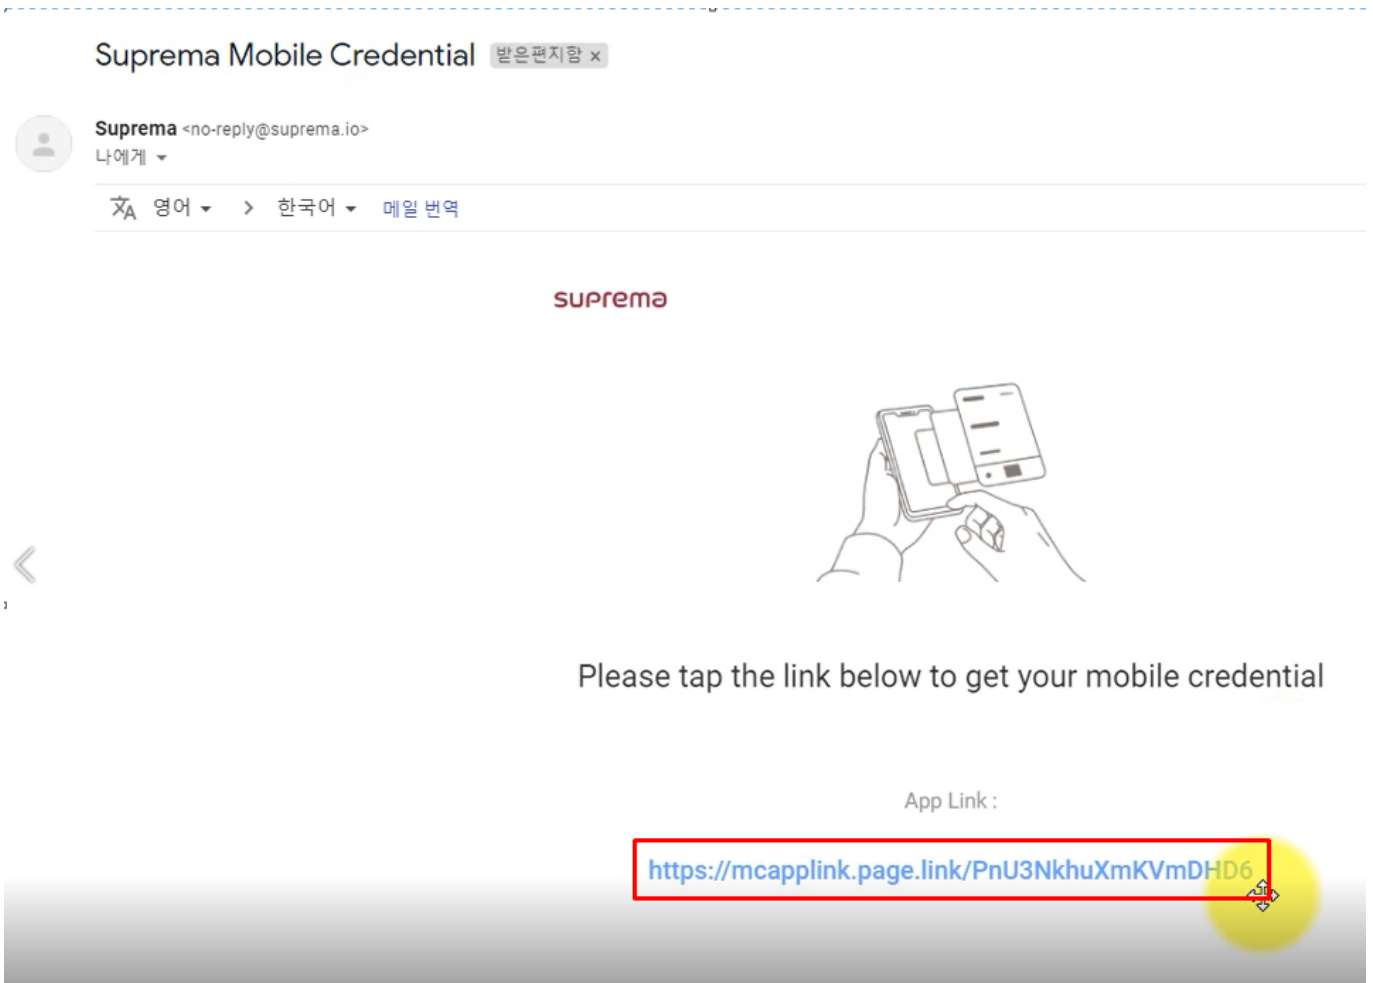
Suprema Mobile Credential 받은편지함 ×

Suprema <no-reply@suprema.io>
나에게

영어 > 한국어 메일 번역

suprema

Please tap the link below to get your mobile credential

App Link :

https://mcapplink.page.link/PnU3NkhuXmKVmDHD6